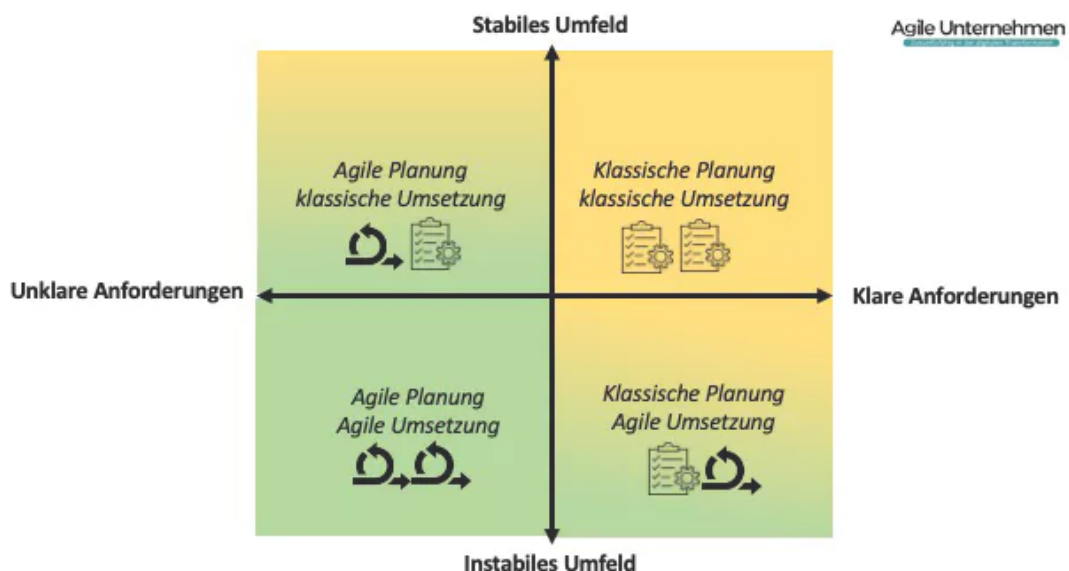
Stabiles Umfeld

Agile Unternehmen
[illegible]

Agile Planung
klassische Umsetzung

Klassische Planung
klassische Umsetzung

Unklare Anforderungen

Klare Anforderungen

Agile Planung
Agile Umsetzung

Klassische Planung
Agile Umsetzung

Instabiles Umfeld